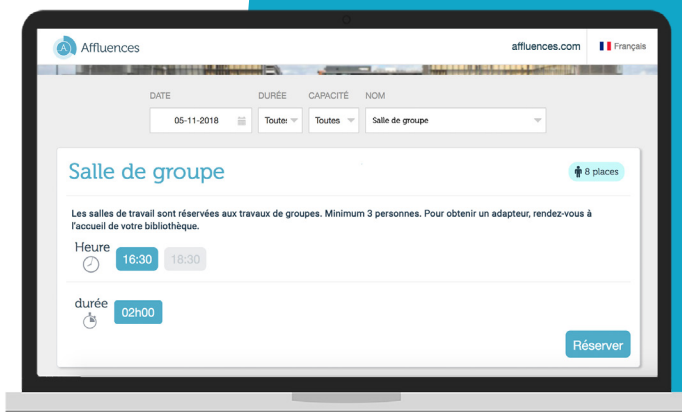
Affluences

affluences.com

Français

DATE

05-11-2018

DURÉE

Toutes

CAPACITÉ

Toutes

NOM

Salle de groupe

Salle de groupe

8 places

Les salles de travail sont réservées aux travaux de groupes. Minimum 3 personnes. Pour obtenir un adapteur, rendez-vous à l'accueil de votre bibliothèque.

Heure

16:30

18:30

durée

02h00

Réserver